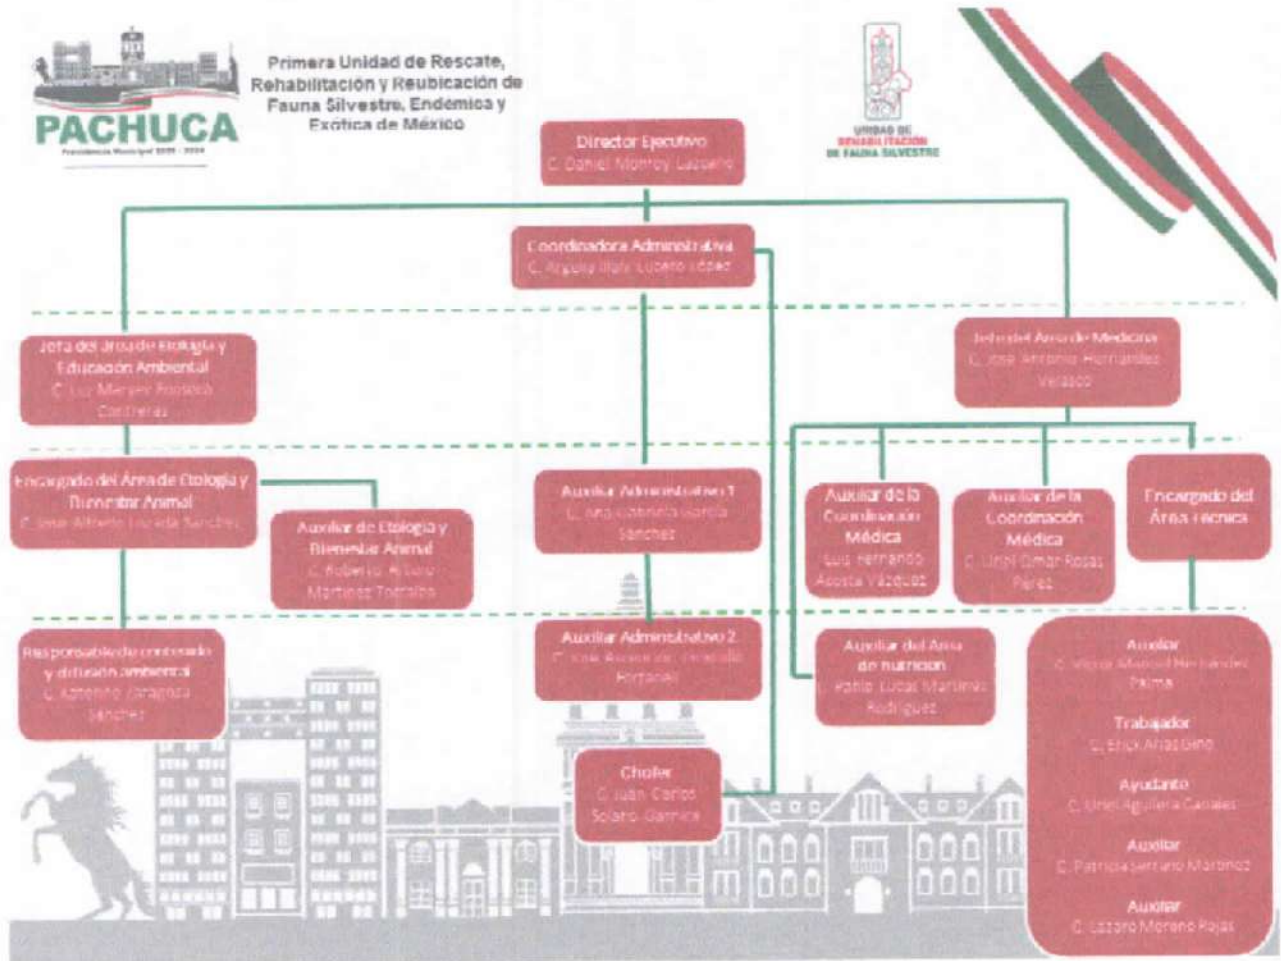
PACHUCA
Presidencia Municipal 2020 - 2024

Primera Unidad de Rescate, Rehabilitación y Reubicación de Fauna Silvestre, Endemica y Exótica de México

UNIDAD DE REHABILITACIÓN DE FAUNA SILVESTRE

Director Ejecutivo
C. Daniel Monroy Lazcano

Coordinadora Administrativa
C. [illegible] Lucero López

Jefa del área de Biología y Educación Ambiental
C. Luz María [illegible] Contreras

Jefe del Área de Medicina
C. José Antonio Hernández Velasco

Encargado del Área de Etología y Bienestar Animal
C. José Alberto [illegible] Sánchez

Auxiliar de Etología y Bienestar Animal
C. Roberto Arturo Martínez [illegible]

Auxiliar Administrativo 1
C. Ana Gabriela García Sánchez

Auxiliar de la Coordinación Médica
Luis Fernando Acosta Vázquez

Auxiliar de la Coordinación Médica
C. Uriel Omar Rosas Pérez

Encargado del Área técnica

Responsable de contenido y difusión ambiental
C. Antonio Zaragoza Sánchez

Auxiliar Administrativo 2
C. José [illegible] Portanel

Auxiliar del Área de nutrición
C. Pablo Lucas Martínez Rodríguez

Auxiliar
C. Víctor Manuel Hernández Palma

Trabajador
C. Erick Anastasio

Ayudante
C. Uriel Aguilera Canales

Auxiliar
C. Patricia Serrano Martínez

Auxiliar
C. Lázaro Moreno Rojas

Chofer
C. Juan Carlos Solano Garnica